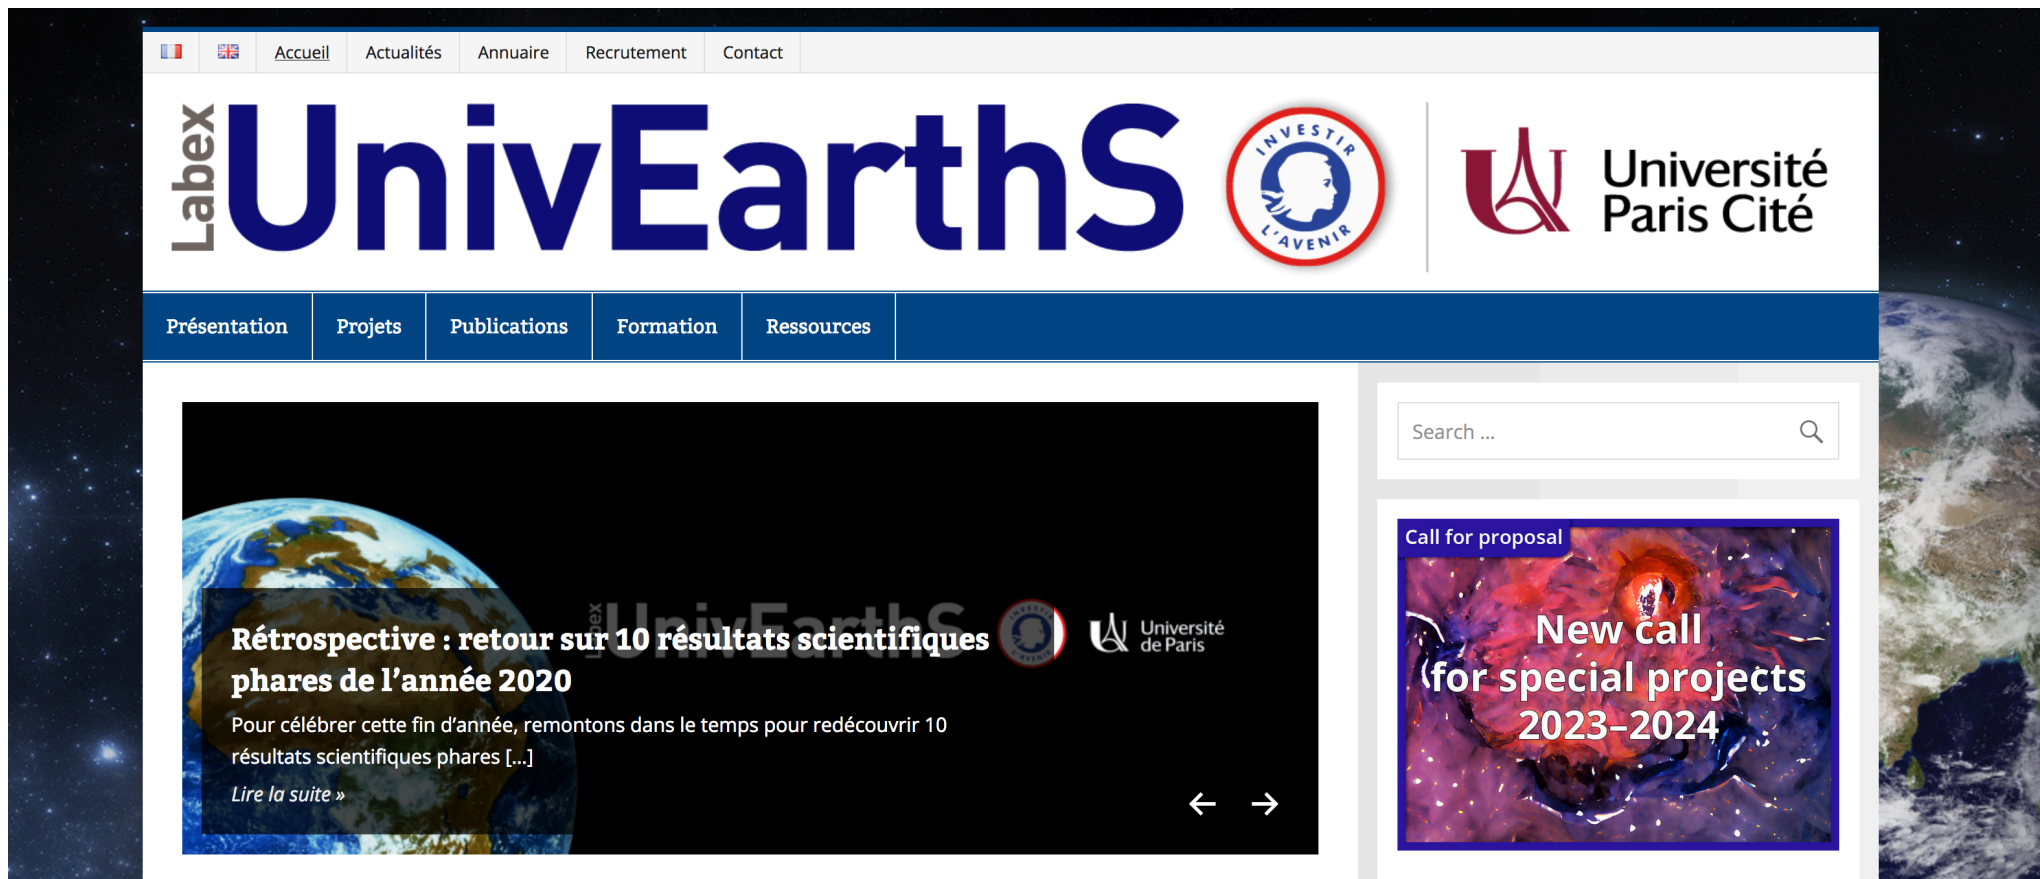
Accueil Actualités Annuaire Recrutement Contact

Labex UnivEarthS

INVESTIR L'AVENIR

Université Paris Cité

Présentation Projets Publications Formation Ressources

Search ...

Labex UnivEarthS

Université de Paris

Rétrospective : retour sur 10 résultats scientifiques phares de l'année 2020

Pour célébrer cette fin d'année, remontons dans le temps pour redécouvrir 10 résultats scientifiques phares […]

Lire la suite »

Call for proposal

New call for special projects 2023-2024